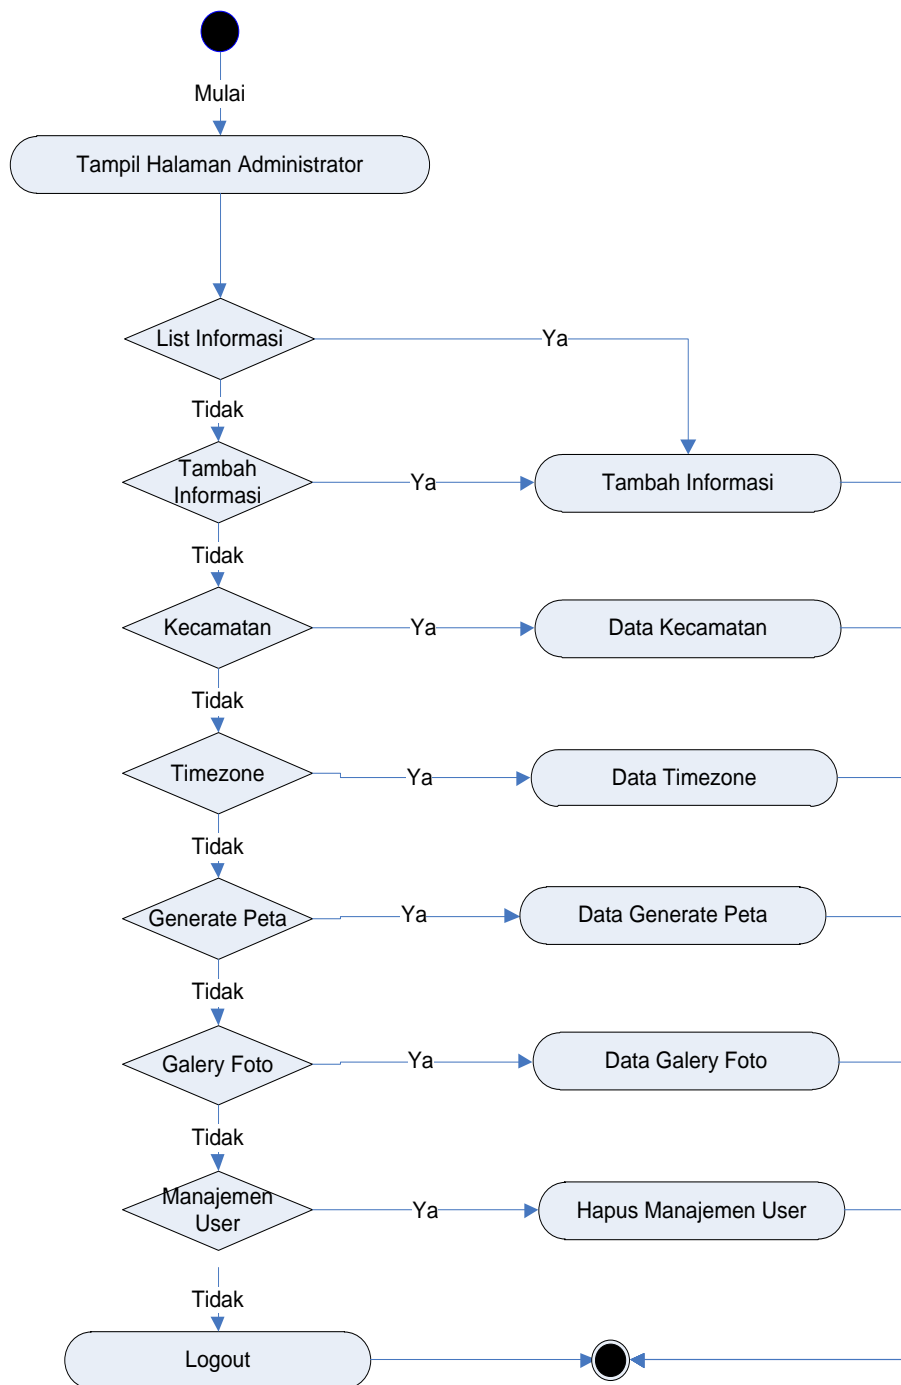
Mulai

Tampil Halaman Administrator

List Informasi

Ya

Tidak

Tambah Informasi

Ya

Tambah Informasi

Tidak

Kecamatan

Ya

Data Kecamatan

Tidak

Timezone

Ya

Data Timezone

Tidak

Generate Peta

Ya

Data Generate Peta

Tidak

Galery Foto

Ya

Data Galery Foto

Tidak

Manajemen User

Ya

Hapus Manajemen User

Tidak

Logout